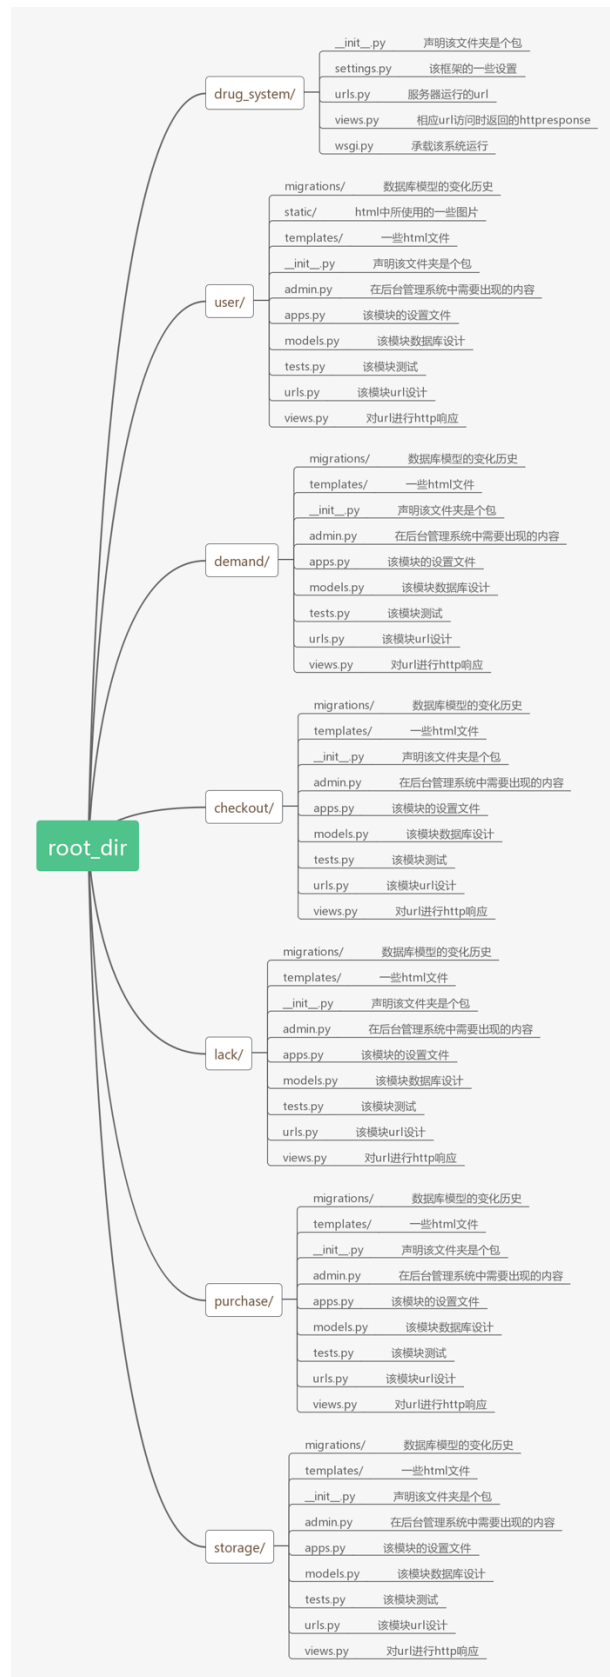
root_dir

drug_system/
__init__.py 声明该文件夹是个包
settings.py 该框架的一些设置
urls.py 服务器运行的url
views.py 相应url访问时返回的httpresponse
wsgi.py 承载该系统运行

user/
migrations/ 数据库模型的变化历史
static/ html中所使用的一些图片
templates/ 一些html文件
__init__.py 声明该文件夹是个包
admin.py 在后台管理系统中需要出现的内容
apps.py 该模块的设置文件
models.py 该模块数据库设计
tests.py 该模块测试
urls.py 该模块url设计
views.py 对url进行http响应

demand/
migrations/ 数据库模型的变化历史
templates/ 一些html文件
__init__.py 声明该文件夹是个包
admin.py 在后台管理系统中需要出现的内容
apps.py 该模块的设置文件
models.py 该模块数据库设计
tests.py 该模块测试
urls.py 该模块url设计
views.py 对url进行http响应

checkout/
migrations/ 数据库模型的变化历史
templates/ 一些html文件
__init__.py 声明该文件夹是个包
admin.py 在后台管理系统中需要出现的内容
apps.py 该模块的设置文件
models.py 该模块数据库设计
tests.py 该模块测试
urls.py 该模块url设计
views.py 对url进行http响应

lack/
migrations/ 数据库模型的变化历史
templates/ 一些html文件
__init__.py 声明该文件夹是个包
admin.py 在后台管理系统中需要出现的内容
apps.py 该模块的设置文件
models.py 该模块数据库设计
tests.py 该模块测试
urls.py 该模块url设计
views.py 对url进行http响应

purchase/
migrations/ 数据库模型的变化历史
templates/ 一些html文件
__init__.py 声明该文件夹是个包
admin.py 在后台管理系统中需要出现的内容
apps.py 该模块的设置文件
models.py 该模块数据库设计
tests.py 该模块测试
urls.py 该模块url设计
views.py 对url进行http响应

storage/
migrations/ 数据库模型的变化历史
templates/ 一些html文件
__init__.py 声明该文件夹是个包
admin.py 在后台管理系统中需要出现的内容
apps.py 该模块的设置文件
models.py 该模块数据库设计
tests.py 该模块测试
urls.py 该模块url设计
views.py 对url进行http响应